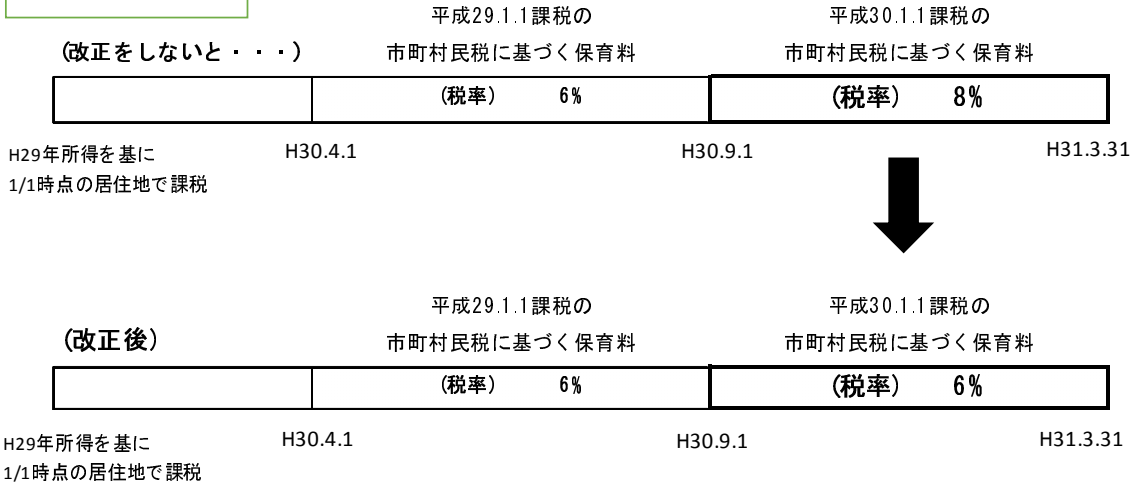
平成29.1.1課税の
市町村民税に基づく保育料

平成30.1.1課税の
市町村民税に基づく保育料

(改正をしないと・・・)

| | (税率)　6% | (税率)　8% |
|---|---|---|

H29年所得を基に
1/1時点の居住地で課税

H30.4.1

H30.9.1

H31.3.31

平成29.1.1課税の
市町村民税に基づく保育料

平成30.1.1課税の
市町村民税に基づく保育料

(改正後)

| | (税率)　6% | (税率)　6% |
|---|---|---|

H29年所得を基に
1/1時点の居住地で課税

H30.4.1

H30.9.1

H31.3.31